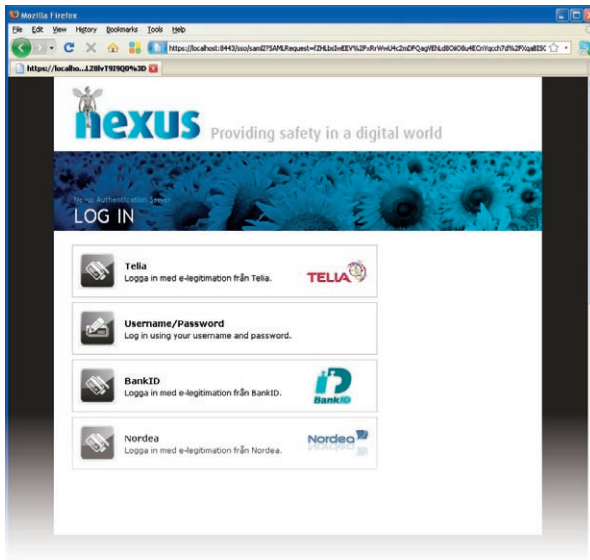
Mozilla Firefox

File Edit View History Bookmarks Tools Help

https://localhost:8443/sso/saml2?SAMLRequest=fZHLbsIwEEV%2FxRrWwU4c2mDFQagVENdd8OlOBu4ECnVqcch7d%2FXqa8I3C

https://localho...128lvT9I9Q0%3D

nexus Providing safety in a digital world

Nexus Authentication Server
LOG IN

Telia
Logga in med e-legitimation från Telia.
TELIA

Username/Password
Log in using your username and password.

BankID
Logga in med e-legitimation från BankID.
BankID

Nordea
Logga in med e-legitimation från Nordea.
Nordea